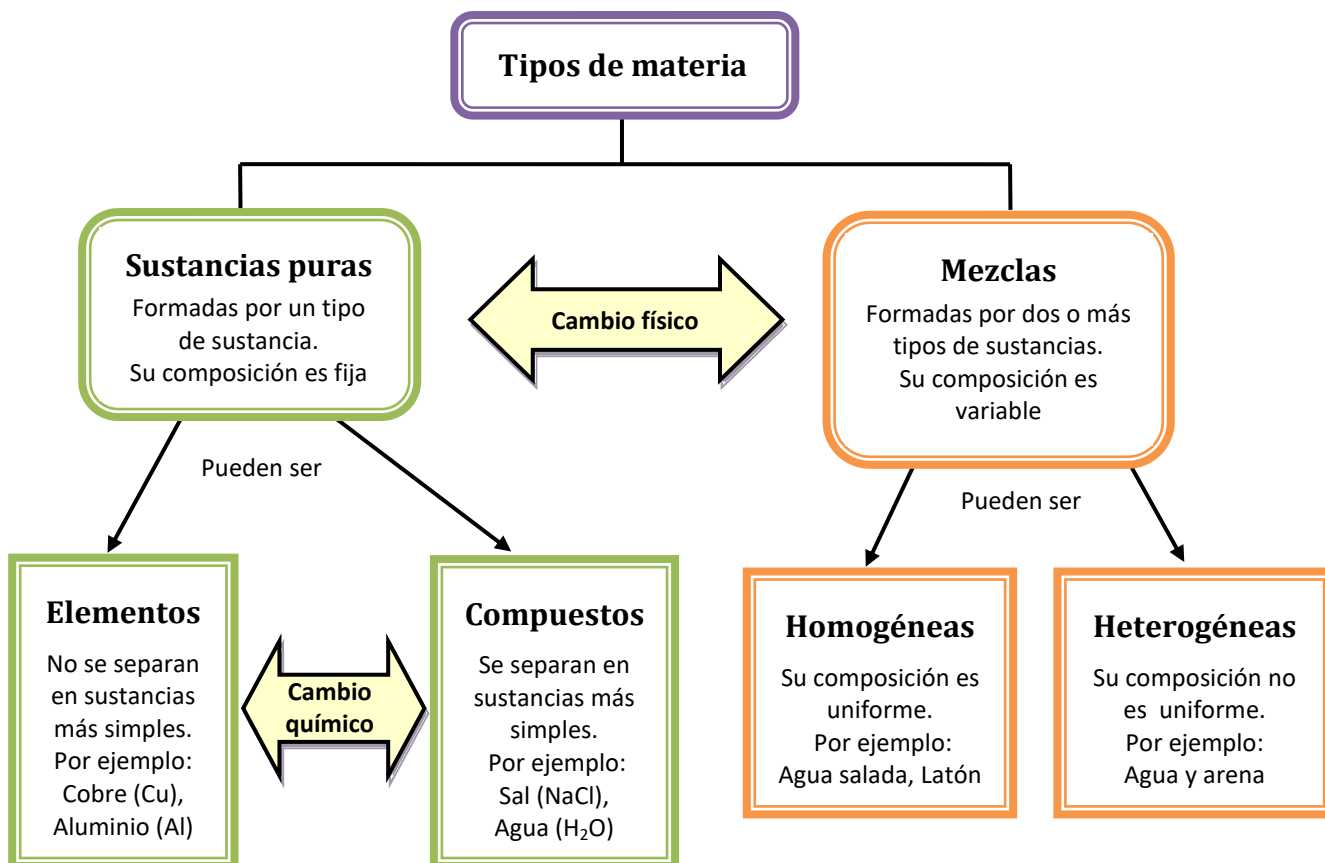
Tipos de materia

Sustancias puras
Formadas por un tipo de sustancia.
Su composición es fija

Cambio físico

Mezclas
Formadas por dos o más tipos de sustancias.
Su composición es variable

Pueden ser

Pueden ser

Elementos
No se separan en sustancias más simples.
Por ejemplo:
Cobre (Cu),
Aluminio (Al)

Cambio químico

Compuestos
Se separan en sustancias más simples.
Por ejemplo:
Sal (NaCl),
Agua ($H_2O$)

Homogéneas
Su composición es uniforme.
Por ejemplo:
Agua salada, Latón

Heterogéneas
Su composición no es uniforme.
Por ejemplo:
Agua y arena